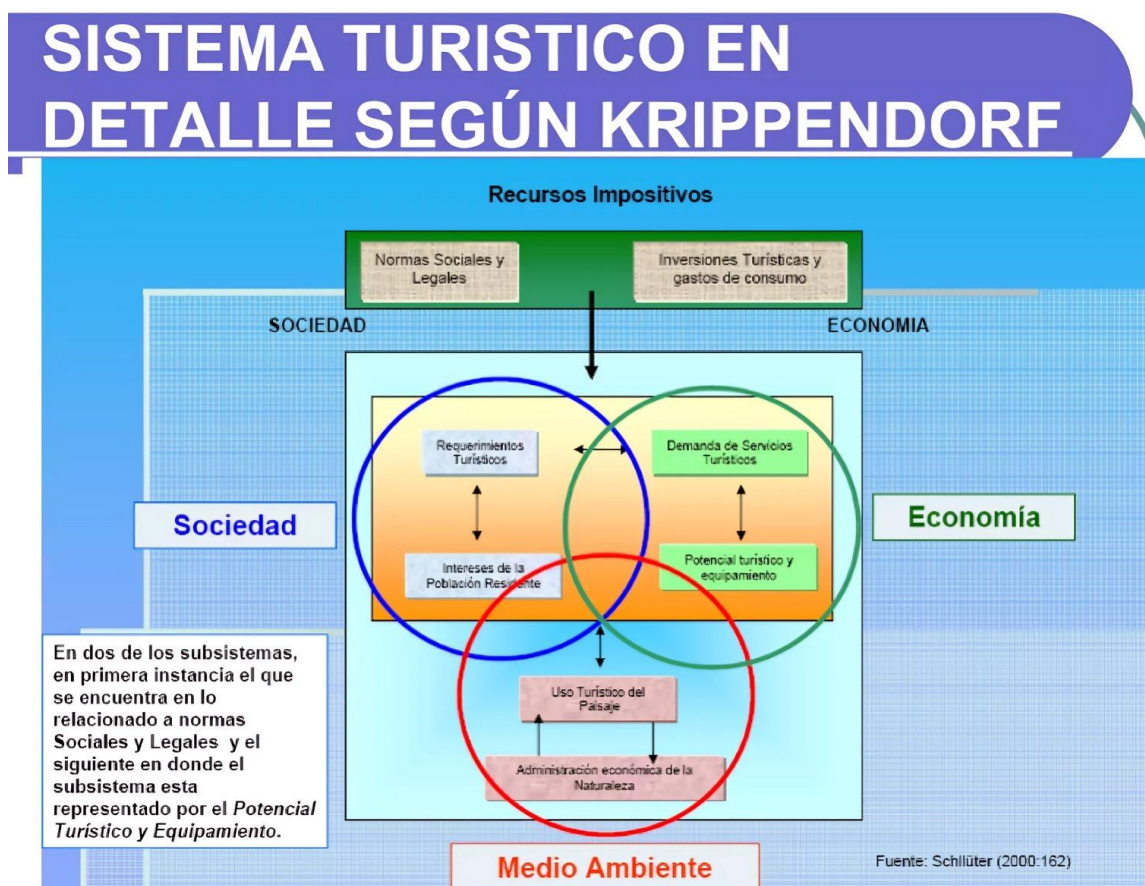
SISTEMA TURISTICO EN DETALLE SEGÚN KRIPPENDORF

Recursos Impositivos

Normas Sociales y Legales

Inversiones Turísticas y gastos de consumo

SOCIEDAD

ECONOMIA

Requerimientos Turísticos

Demanda de Servicios Turísticos

Intereses de la Población Residente

Potencial turístico y equipamiento

Sociedad

Economía

Uso Turístico del Paisaje

Administración económica de la Naturaleza

En dos de los subsistemas, en primera instancia el que se encuentra en lo relacionado a normas Sociales y Legales y el siguiente en donde el subsistema esta representado por el Potencial Turístico y Equipamiento.

Medio Ambiente

Fuente: Schlüter (2000:162)